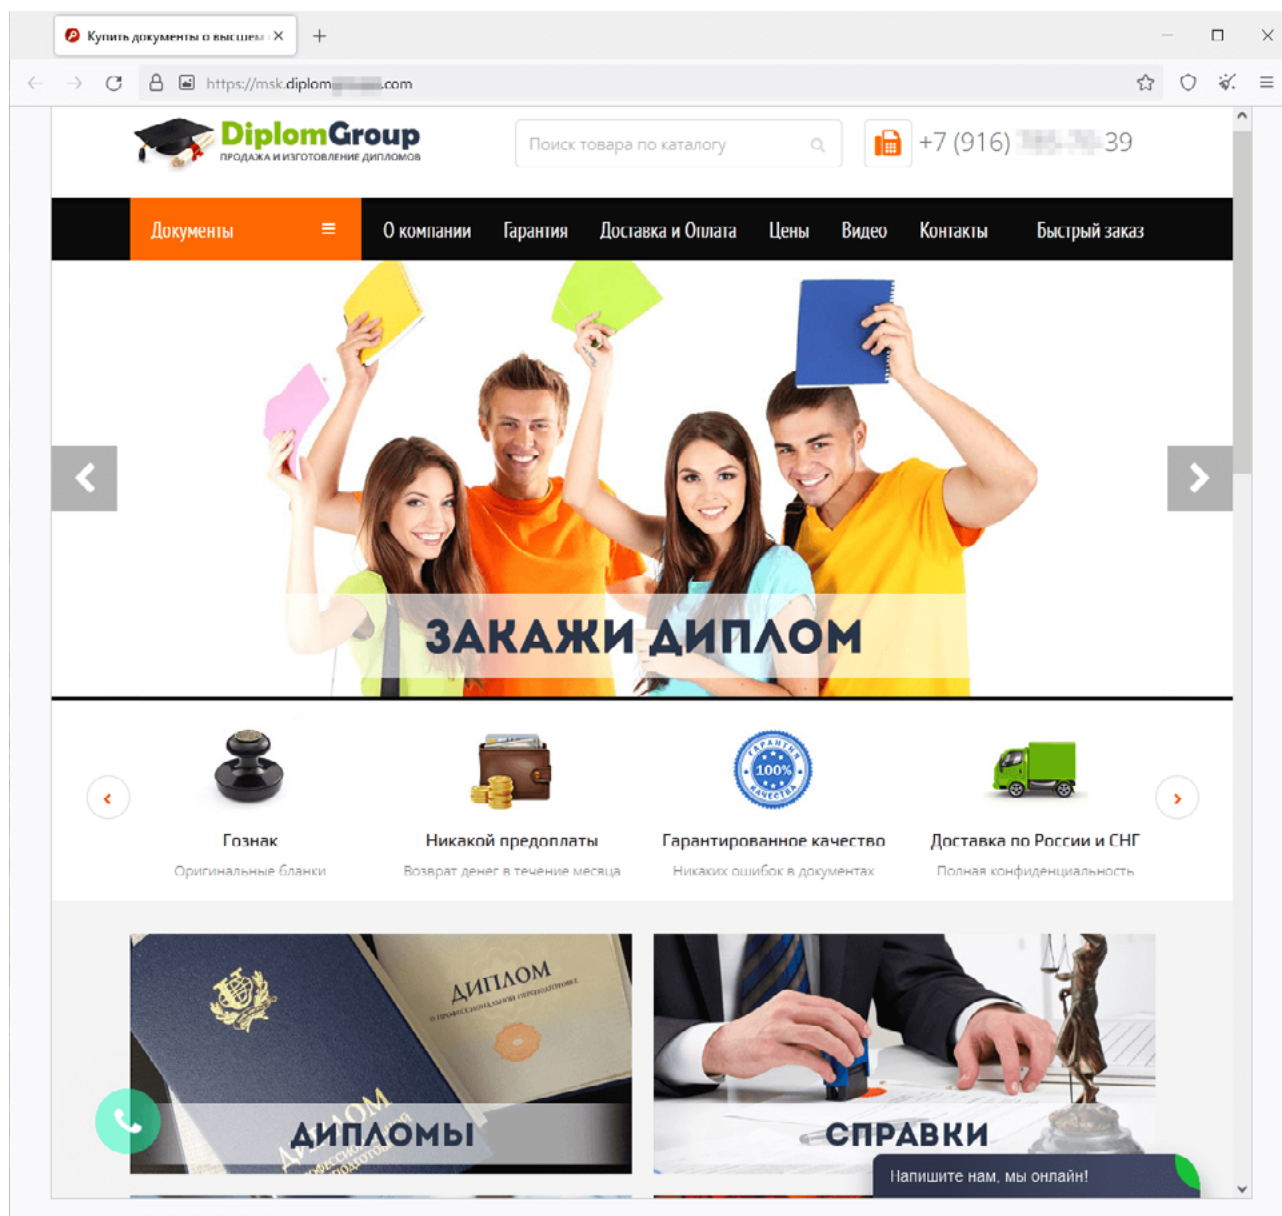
Купить документы о высшем
https://msk.diplom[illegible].com

DiplomGroup
ПРОДАЖА И ИЗГОТОВЛЕНИЕ ДИПЛОМОВ

Поиск товара по каталогу

+7 (916) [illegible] 39

Документы
О компании
Гарантия
Доставка и Оплата
Цены
Видео
Контакты
Быстрый заказ

ЗАКАЖИ ДИПЛОМ

Гознак
Оригинальные бланки

Никакой предоплаты
Возврат денег в течение месяца

100%
Гарантированное качество
Никаких ошибок в документах

Доставка по России и СНГ
Полная конфиденциальность

ДИПЛОМ
ДИПЛОМЫ

СПРАВКИ

Напишите нам, мы онлайн!